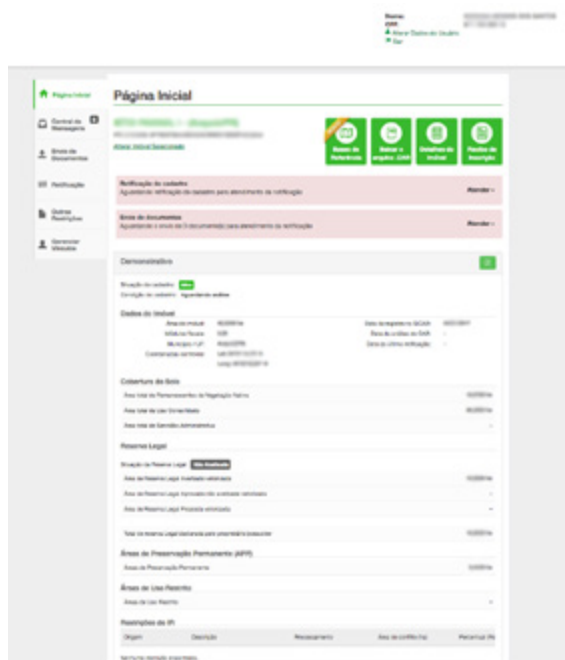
Nome:
CPF:
Alterar Dados do Usuário
Sair

Página Inicial
Central de Mensagens
Envio de Documentos
Retificação
Outras Restrições
Gerenciar Vínculos

Página Inicial

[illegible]
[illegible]

Bases de Referência
Baixar o arquivo .CAR
Detalhes do imóvel
Recibo de Inscrição

Retificação do cadastro
Aguardando retificação do cadastro para atendimento da notificação
Atender »

Envio de documentos
Aguardando o envio de 3 documentos para atendimento da notificação
Atender »

Demonstrativo

Situação do cadastro: Ativo
Condição do cadastro: Aguardando análise

Dados do Imóvel
Área do imóvel: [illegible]
Módulos fiscais: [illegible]
Município / UF: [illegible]
Coordenadas centroide: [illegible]
Data do registro no SICAR: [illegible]
Data da análise do CAR: -
Data da última retificação: -

Cobertura do Solo
Área total de Remanescentes de Vegetação Nativa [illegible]
Área total de Uso Consolidado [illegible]
Área total de Servidão Administrativa -

Reserva Legal
Situação da Reserva Legal: Não Analisada
Área de Reserva Legal Averbada referência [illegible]
Área de Reserva Legal Aprovada não averbada referência -
Área de Reserva Legal Proposta referência -
Total de Reserva Legal declarada pelo proprietário/possuidor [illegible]

Áreas de Preservação Permanente (APP)
Áreas de Preservação Permanente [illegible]

Áreas de Uso Restrito
Áreas de Uso Restrito -

Restrições do IR
Origem | Descrição | Processamento | Área de conflito (ha) | Percentual (%)
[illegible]